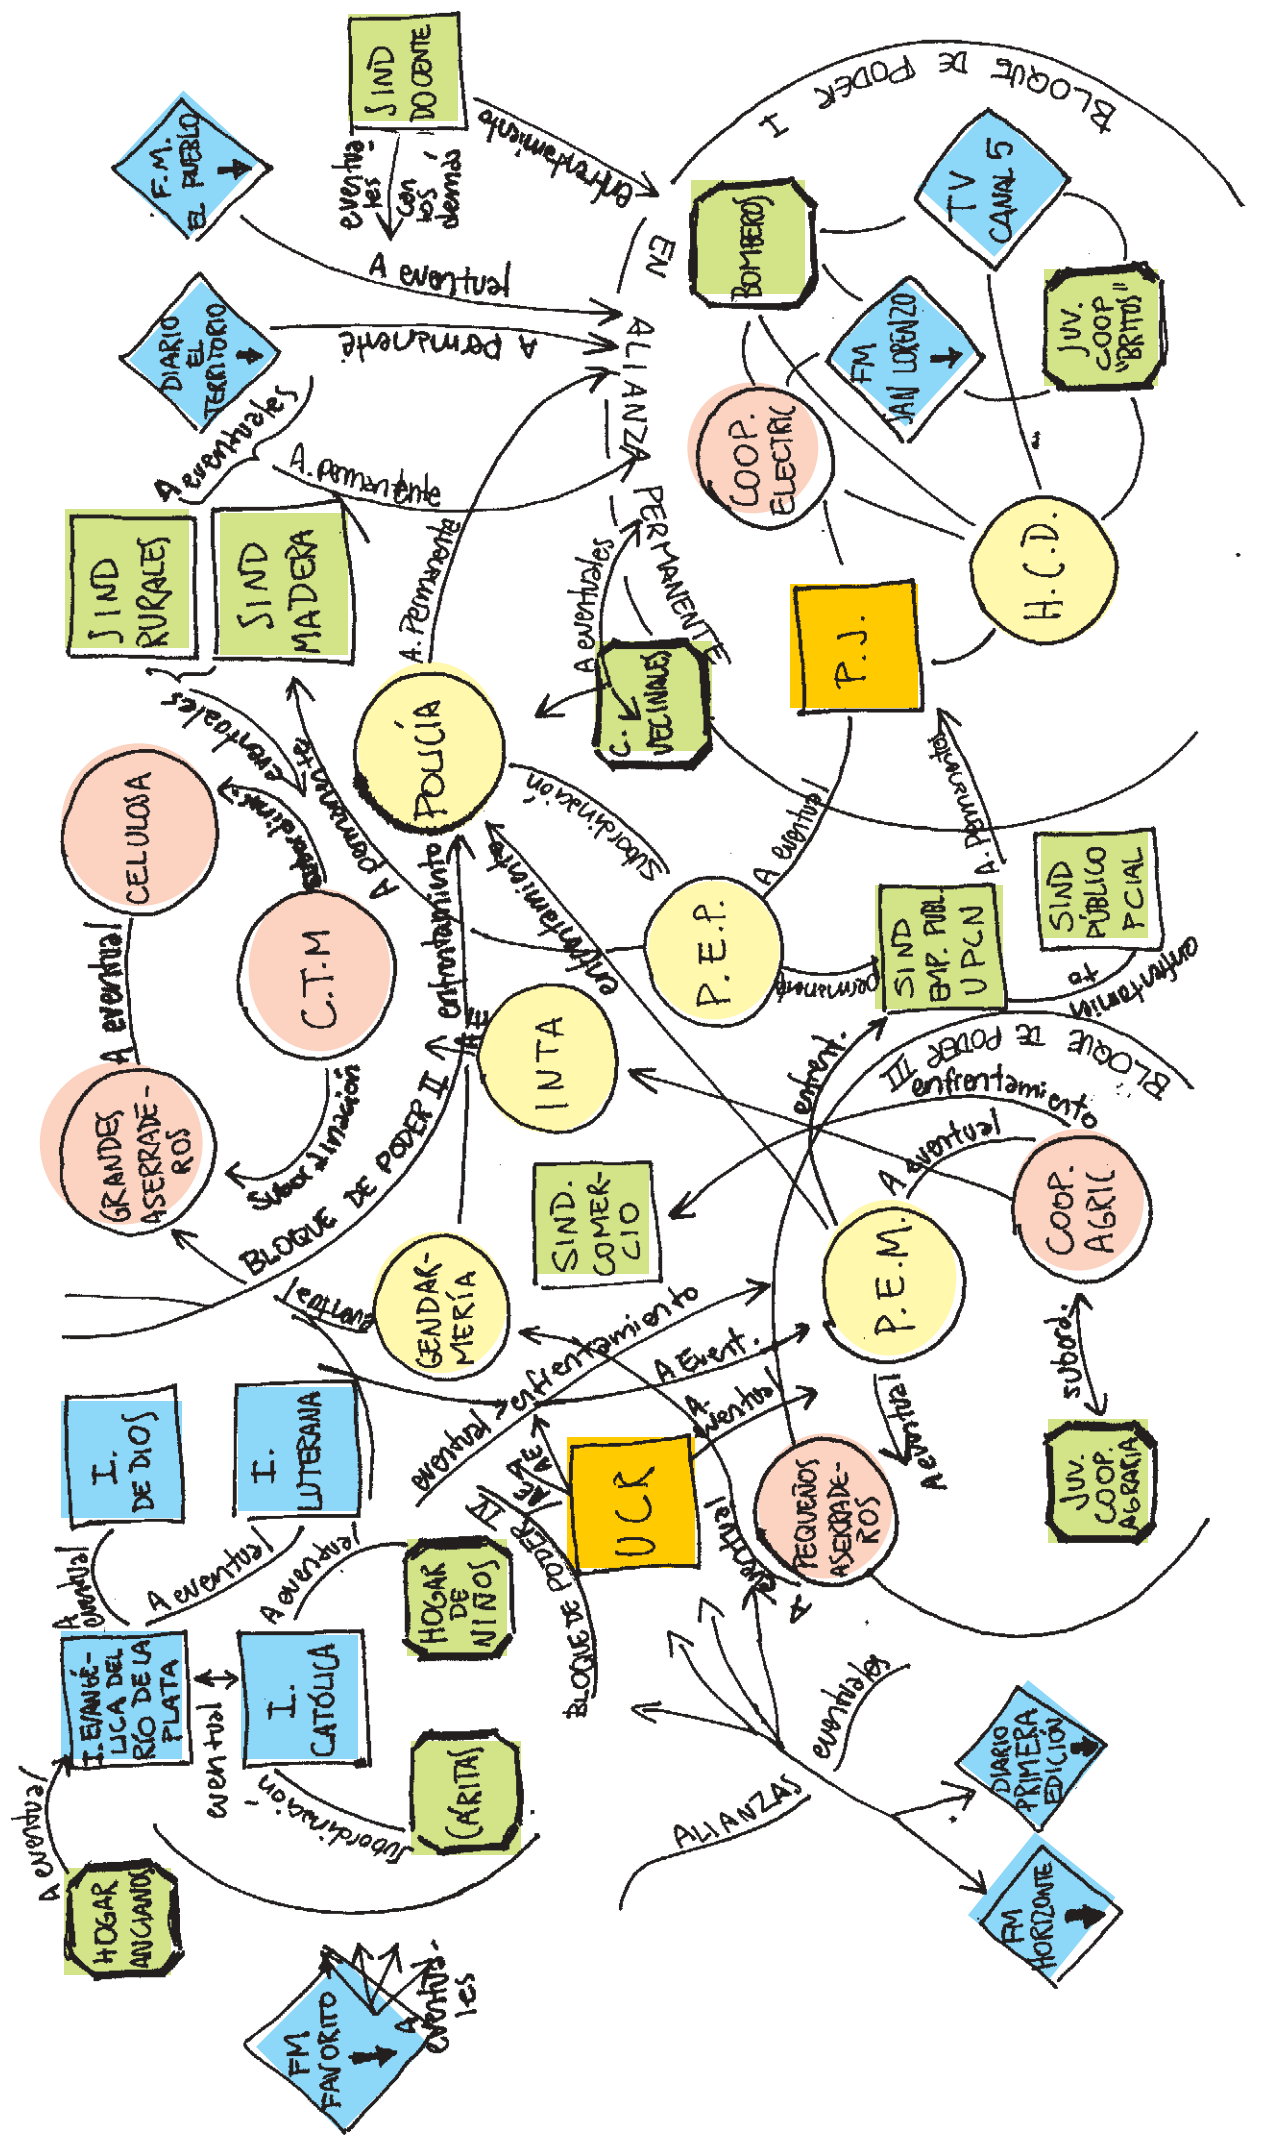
BLOQUE DE PODER I

SIND DOCENTE

eventuales con los demás

enfrentamiento

F.M. EL PUEBLO

A eventual

EN ALIANZA PERMANENTE

DIARIO EL TERRITORIO

A permanente

BOMBEROS

TV CANAL 5

JUV. COOP. "BRITOS"

FM SAN LORENZO

COOP. ELECTRIC

H.C.D.

P.J.

A eventuales

A. permanente

SIND RURALES

SIND MADERA

A. Permanente

A eventuales

C. VECINALES

POLICÍA

subordinación

A eventuales

CELULOSA

A eventuales

A permanente

C.T.M

enfrentamiento

enfrentamiento

A eventual

P.E.P.

A eventual

A. Permanente

permanente

SIND EMP. PUBL. UPCN

SIND PÚBLICO PCIAL

enfrentamiento

A eventual

GRANDES ASERRADEROS

subordinación

INTA

BLOQUE DE PODER II

enfrent.

BLOQUE DE PODER III

enfrentamiento

A eventual

COOP. AGRIC

SIND. COMERCIO

P.E.M.

GENDARMERÍA

eventual

enfrentamiento

A Event.

A eventual

subord.

eventual

A eventual

JUV. COOP. AGRARIA

I. DE DIOS

I. LUTERANA

A eventual

PEQUEÑOS ASERRADEROS

UCR

A eventual

A eventual

A eventual

HOGAR DE NIÑOS

BLOQUE DE PODER III

A eventual

I. EVANGÉLICA DEL RÍO DE LA PLATA

I. CATÓLICA

eventual

eventuales

subordinación

CÁRITAS

ALIANZAS

DIARIO PRIMERA EDICIÓN

A eventual

HOGAR ANCIANOS

FM HORIZONTE

FM FAVORITO

A eventuales